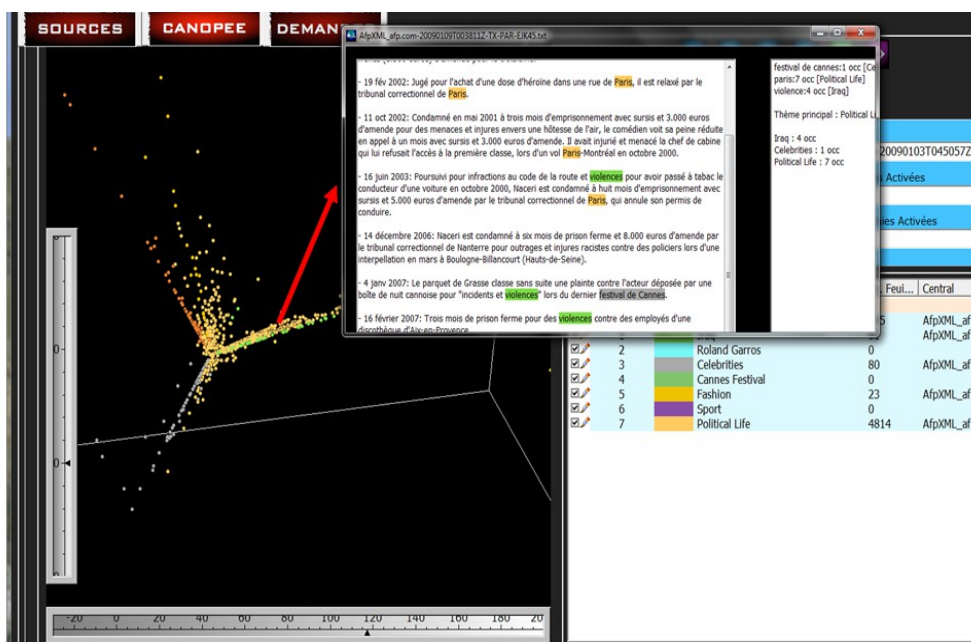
SOURCES CANOPEE DEMAN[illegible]

AfpXML_afp.com-20090109T003811Z-TX-PAR-EJK45.txt

- 19 fév 2002: Jugé pour l'achat d'une dose d'héroïne dans une rue de Paris, il est relaxé par le tribunal correctionnel de Paris.

- 11 oct 2002: Condamné en mai 2001 à trois mois d'emprisonnement avec sursis et 3.000 euros d'amende pour des menaces et injures envers une hôtesse de l'air, le comédien voit sa peine réduite en appel à un mois avec sursis et 3.000 euros d'amende. Il avait injurié et menacé la chef de cabine qui lui refusait l'accès à la première classe, lors d'un vol Paris-Montréal en octobre 2000.

- 16 juin 2003: Poursuivi pour infractions au code de la route et violences pour avoir passé à tabac le conducteur d'une voiture en octobre 2000, Naceri est condamné à huit mois d'emprisonnement avec sursis et 5.000 euros d'amende par le tribunal correctionnel de Paris, qui annule son permis de conduire.

- 14 décembre 2006: Naceri est condamné à six mois de prison ferme et 8.000 euros d'amende par le tribunal correctionnel de Nanterre pour outrages et injures racistes contre des policiers lors d'une interpellation en mars à Boulogne-Billancourt (Hauts-de-Seine).

- 4 janv 2007: Le parquet de Grasse classe sans suite une plainte contre l'acteur déposée par une boîte de nuit cannoise pour "incidents et violences" lors du dernier festival de Cannes.

- 16 février 2007: Trois mois de prison ferme pour des violences contre des employés d'une discothèque d'Aix-en-Provence

festival de cannes:1 occ [Ce
paris:7 occ [Political Life]
violence:4 occ [Iraq]

Thème principal : Political L

Iraq : 4 occ
Celebrities : 1 occ
Political Life : 7 occ

20090103T045057Z
Activées
ies Activées

| | | | Feui... | Central |
|---|---|---|---|---|
| | 2 | Roland Garros | 0 | |
| | 3 | Celebrities | 80 | AfpXML_af |
| | 4 | Cannes Festival | 0 | |
| | 5 | Fashion | 23 | AfpXML_af |
| | 6 | Sport | 0 | |
| | 7 | Political Life | 4814 | AfpXML_af |

-20 0 20 40 60 80 100 120 140 160 180 20